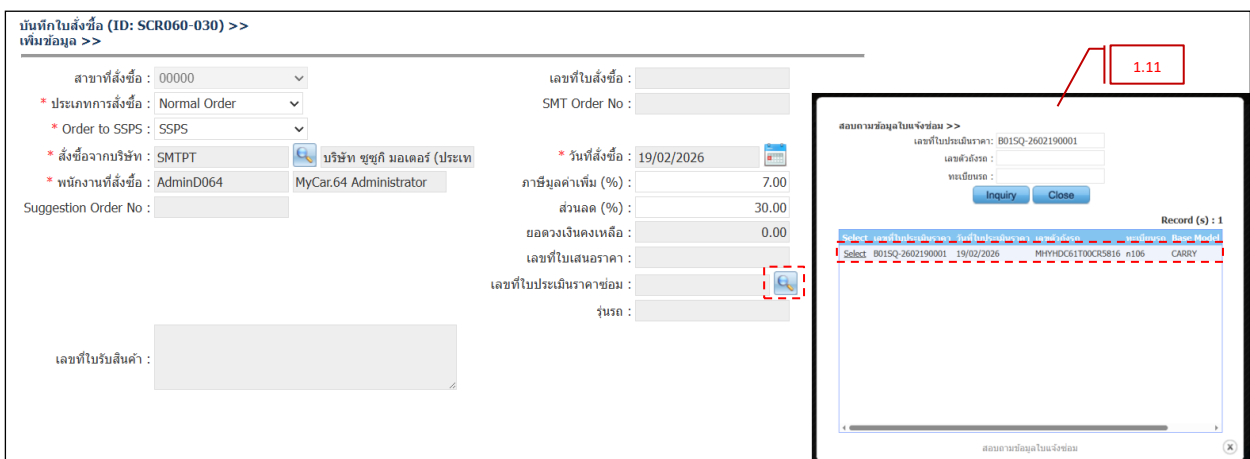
บันทึกใบสั่งซื้อ (ID: SCR060-030) >>
เพิ่มข้อมูล >>

สาขาที่สั่งซื้อ : 00000
* ประเภทการสั่งซื้อ : Normal Order
* Order to SSPS : SSPS
* สั่งซื้อจากบริษัท : SMTPT บริษัท ซูซูกิ มอเตอร์ (ประเท
* พนักงานที่สั่งซื้อ : AdminD064 MyCar.64 Administrator
Suggestion Order No :

เลขที่ใบสั่งซื้อ :
SMT Order No :
* วันที่สั่งซื้อ : 19/02/2026
ภาษีมูลค่าเพิ่ม (%) : 7.00
ส่วนลด (%) : 30.00
ยอดวงเงินคงเหลือ : 0.00
เลขที่ใบเสนอราคา :
เลขที่ใบประเมินราคาซ่อม :
รุ่นรถ :

เลขที่ใบรับสินค้า :

1.11

สอบถามข้อมูลใบแจ้งซ่อม >>
เลขที่ใบประเมินราคา: B01SQ-2602190001
เลขตัวถังรถ :
ทะเบียนรถ :
Inquiry Close
Record (s) : 1

| Select | เลขที่ใบประเมินราคา | วันที่ใบประเมินราคา | เลขตัวถังรถ | ทะเบียนรถ | Base Model |
|---|---|---|---|---|---|
| Select | B01SQ-2602190001 | 19/02/2026 | MHYHDC61T00CR5816 | n106 | CARRY |

สอบถามข้อมูลใบแจ้งซ่อม